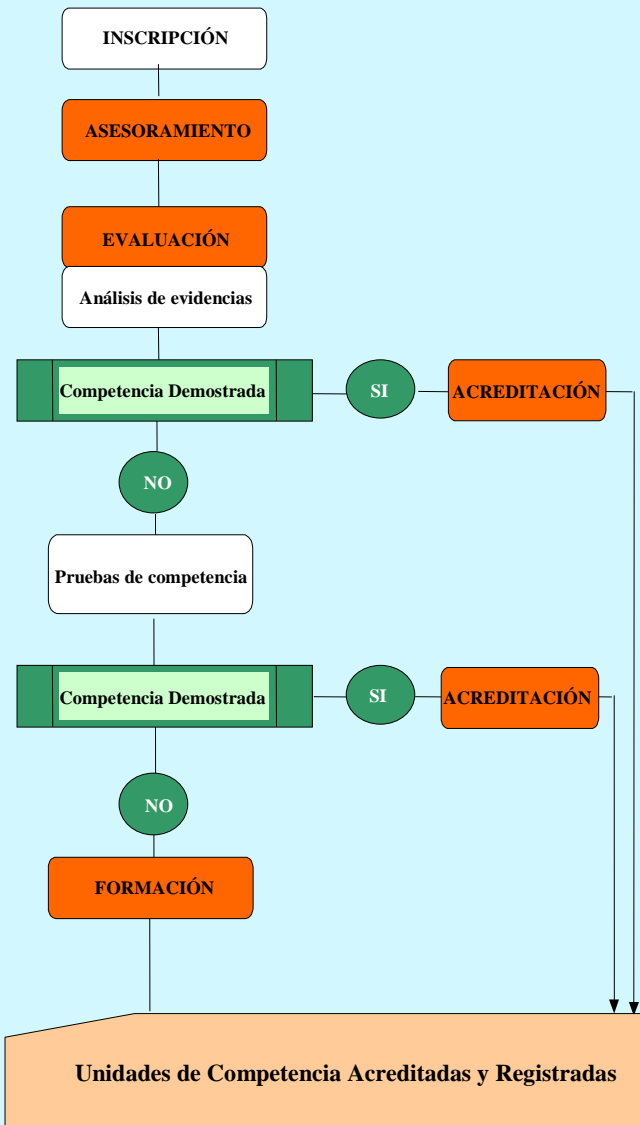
INSCRIPCIÓN

ASESORAMIENTO

EVALUACIÓN

Análisis de evidencias

Competencia Demostrada

SI

ACREDITACIÓN

NO

Pruebas de competencia

Competencia Demostrada

SI

ACREDITACIÓN

NO

FORMACIÓN

Unidades de Competencia Acreditadas y Registradas